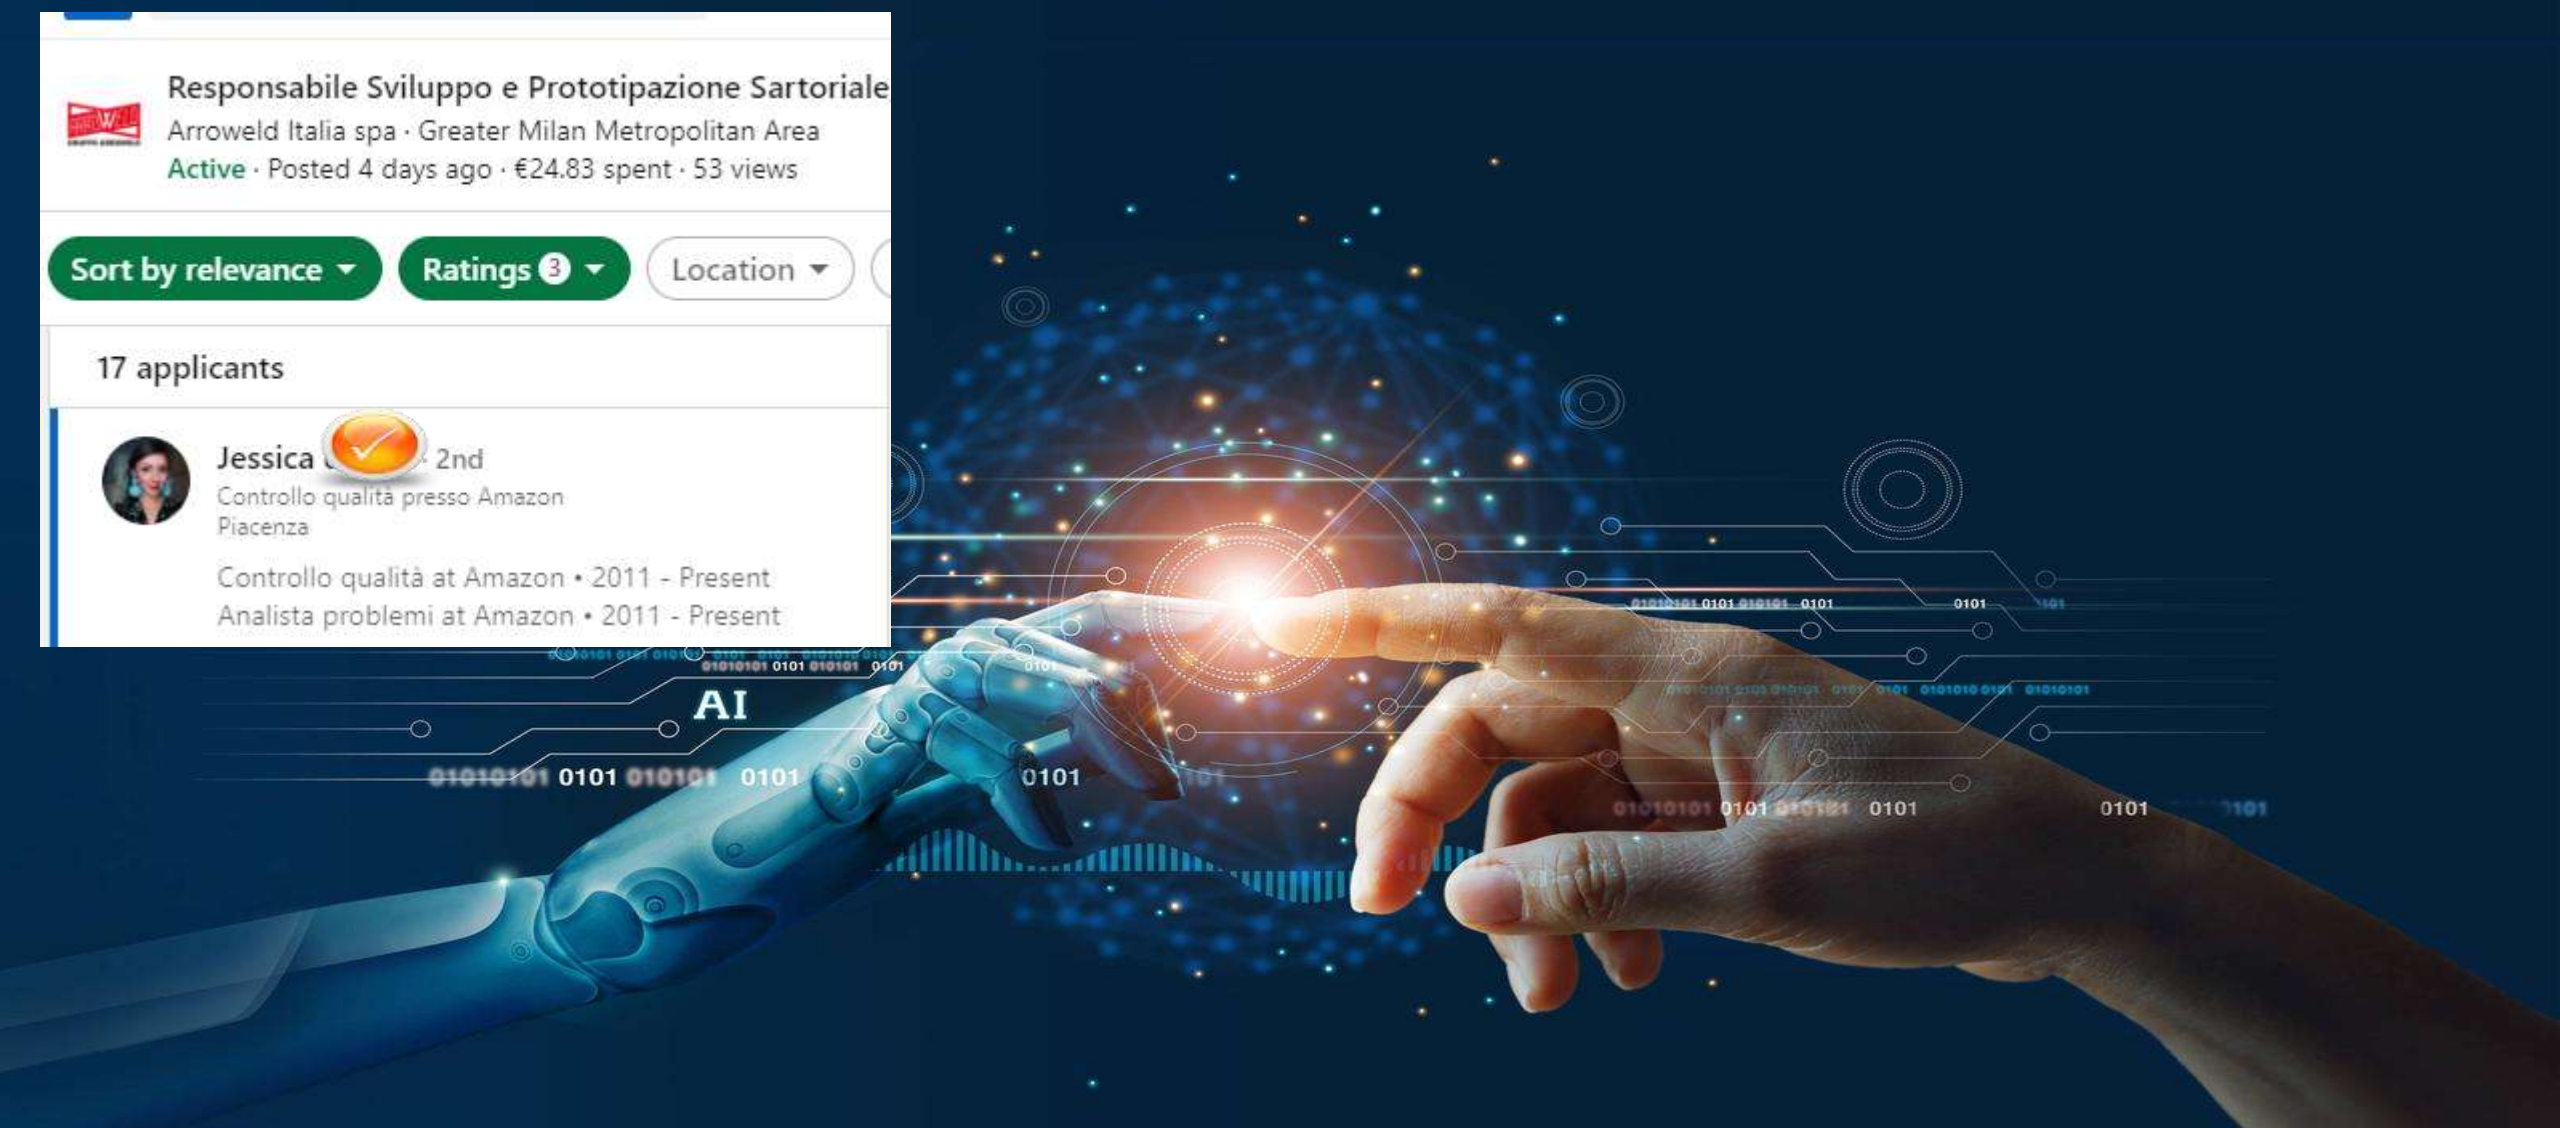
Responsabile Sviluppo e Prototipazione Sartoriale
Arroweld Italia spa · Greater Milan Metropolitan Area
Active · Posted 4 days ago · €24.83 spent · 53 views

Sort by relevance
Ratings 3
Location

17 applicants

Jessica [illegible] · 2nd
Controllo qualità presso Amazon
Piacenza

Controllo qualità at Amazon • 2011 - Present
Analista problemi at Amazon • 2011 - Present

AI
01010101 0101 010101 0101 0101
01010101 0101 010101 0101 0101
01010101 0101 010101 0101 0101